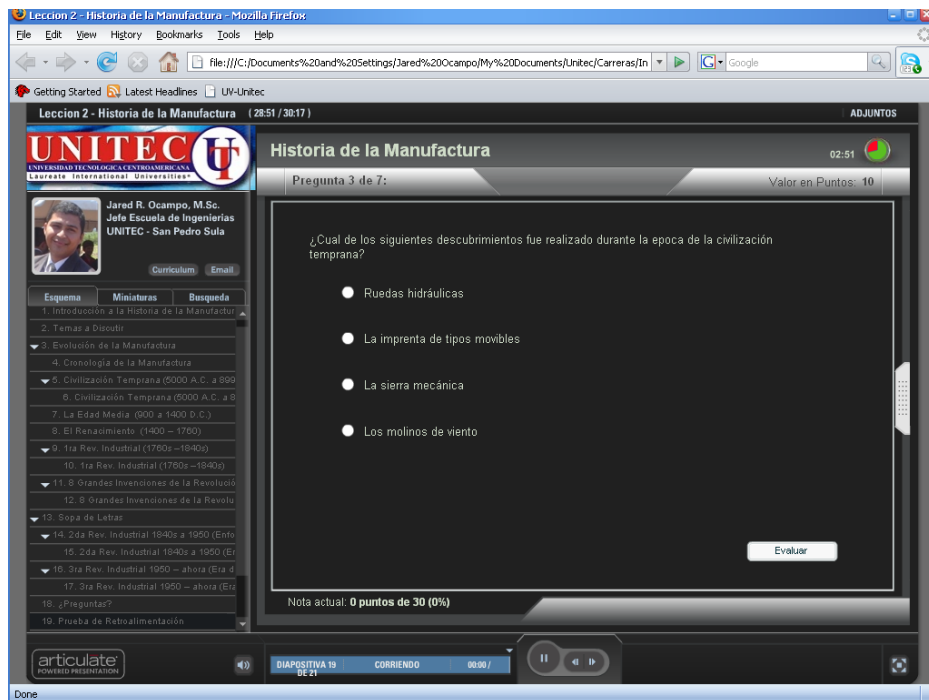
Leccion 2 - Historia de la Manufactura - Mozilla Firefox

File Edit View History Bookmarks Tools Help

file:///C:/Documents%20and%20Settings/Jared%20Ocampo/My%20Documents/Unitec/Carreras/In

Google

Getting Started Latest Headlines UV-Unitec

Leccion 2 - Historia de la Manufactura (28:51 / 30:17)

ADJUNTOS

UNITEC
UNIVERSIDAD TECNOLOGICA CENTROAMERICANA
Laureate International Universities

Jared R. Ocampo, M.Sc.
Jefe Escuela de Ingenierias
UNITEC - San Pedro Sula

Curriculum Email

Esquema Miniaturas Busqueda

1. Introducción a la Historia de la Manufactur
2. Temas a Discutir
3. Evolución de la Manufactura
4. Cronologia de la Manufactura
5. Civilización Temprana (5000 A.C. a 899
6. Civilización Temprana (5000 A.C. a 8
7. La Edad Media (900 a 1400 D.C.)
8. El Renacimiento (1400 – 1760)
9. 1ra Rev. Industrial (1760s –1840s)
10. 1ra Rev. Industrial (1760s –1840s)
11. 8 Grandes Invenciones de la Revolució
12. 8 Grandes Invenciones de la Revolu
13. Sopa de Letras
14. 2da Rev. Industrial 1840s a 1950 (Enfo
15. 2da Rev. Industrial 1840s a 1950 (Er
16. 3ra Rev. Industrial 1950 – ahora (Era d
17. 3ra Rev. Industrial 1950 – ahora (Era
18. ¿Preguntas?
19. Prueba de Retroalimentación

Historia de la Manufactura

02:51

Pregunta 3 de 7:

Valor en Puntos: 10

¿Cual de los siguientes descubrimientos fue realizado durante la epoca de la civilización temprana?

Ruedas hidráulicas

La imprenta de tipos movibles

La sierra mecánica

Los molinos de viento

Evaluar

Nota actual: 0 puntos de 30 (0%)

articulate
POWERED PRESENTATION

DIAPOSITIVA 19 DE 21

CORRIENDO

00:00 /

Done